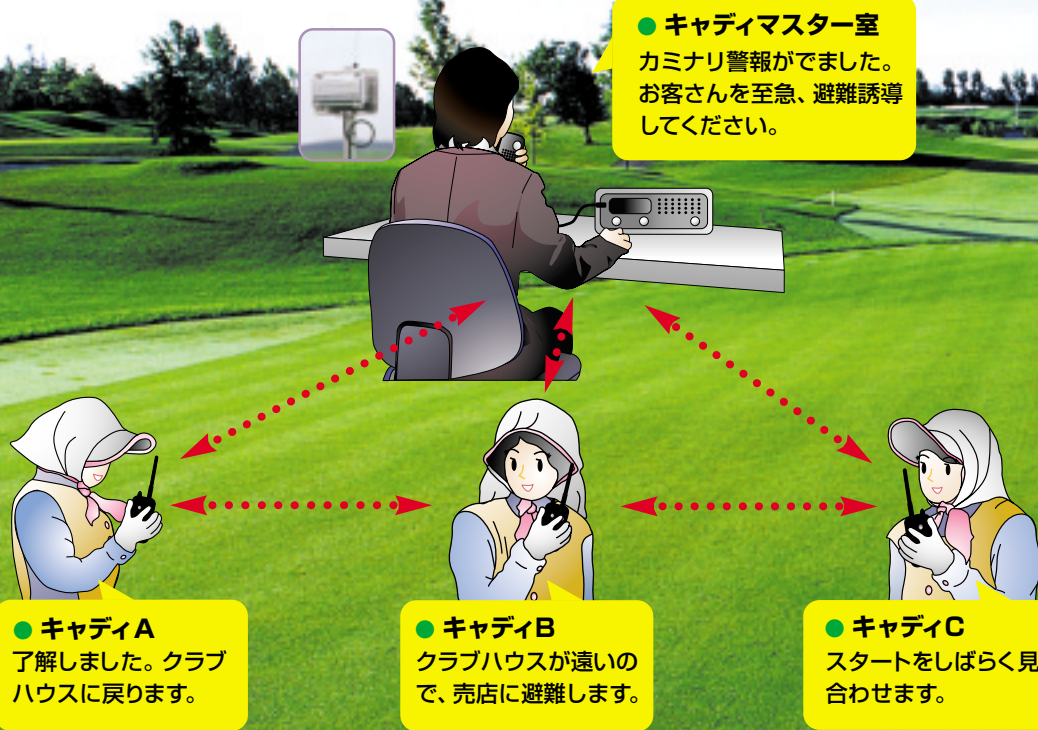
● キャディマスター室
カミナリ警報がでました。お客さんを至急、避難誘導してください。

● キャディA
了解しました。クラブハウスに戻ります。

● キャディB
クラブハウスが遠いので、売店に避難します。

● キャディC
スタートをしばらく見合わせます。